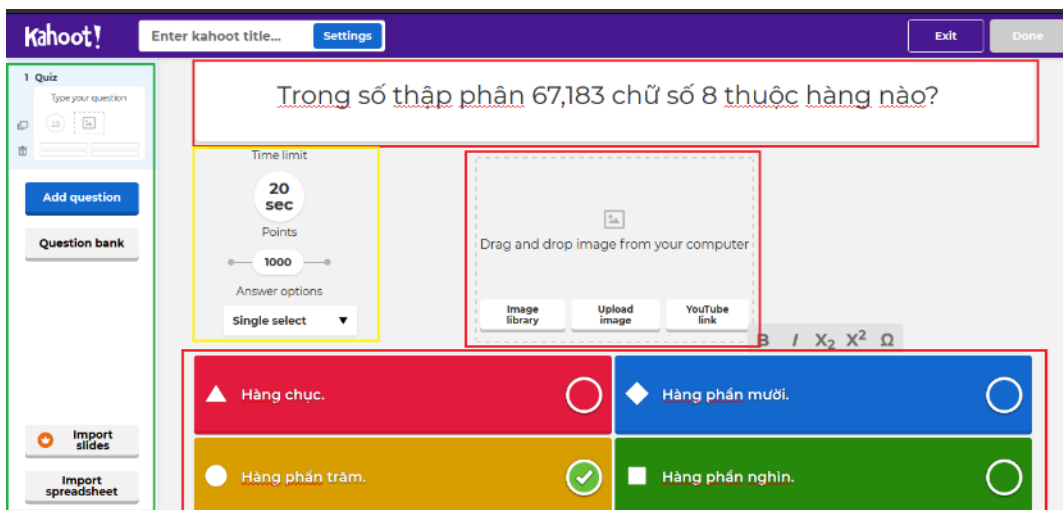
Kahoot!

Enter kahoot title...

Settings

Exit

Done

1 Quiz

Type your question

20

Add question

Question bank

Import slides

Import spreadsheet

Trong số thập phân 67,183 chữ số 8 thuộc hàng nào?

Time limit

20 sec

Points

1000

Answer options

Single select

Drag and drop image from your computer

Image library

Upload image

YouTube link

B I $X_2$ $X^2$ Ω

Hàng chục.

Hàng phần mười.

Hàng phần trăm.

Hàng phần nghìn.